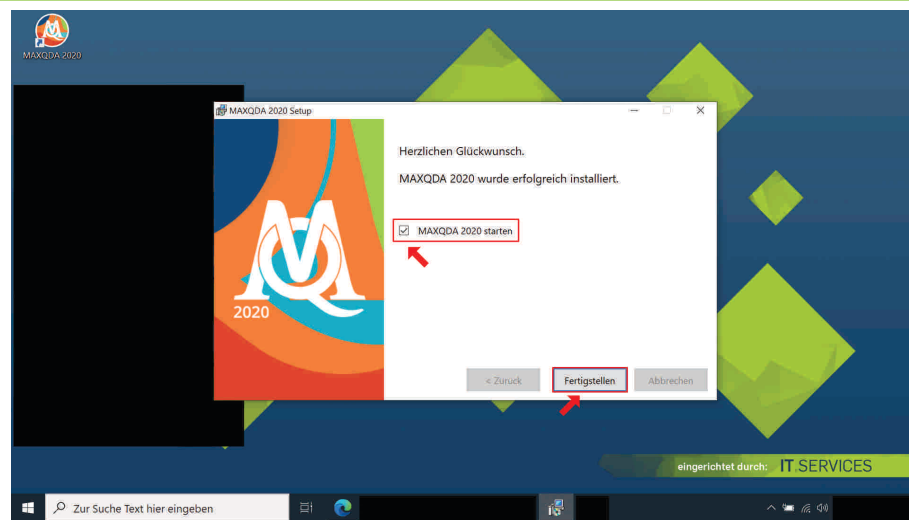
MAXQDA 2020

MAXQDA 2020 Setup

Herzlichen Glückwunsch.

MAXQDA 2020 wurde erfolgreich installiert.

MAXQDA 2020 starten

2020

< Zurück

Fertigstellen

Abbrechen

eingerichtet durch: IT.SERVICES

Zur Suche Text hier eingeben